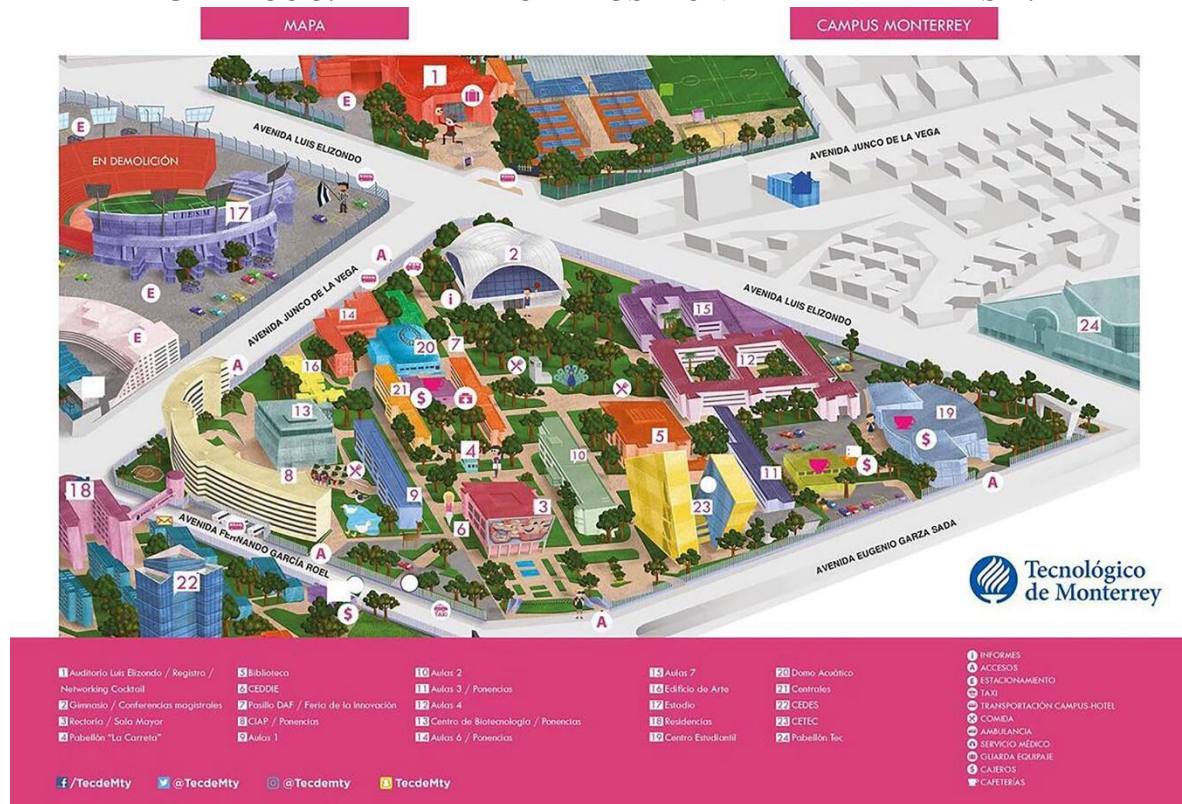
MAPA

CAMPUS MONTERREY

AVENIDA LUIS ELIZONDO

AVENIDA JUNCO DE LA VEGA

EN DEMOLICIÓN

17

AVENIDA JUNCO DE LA VEGA

AVENIDA LUIS ELIZONDO

AVENIDA FERNANDO GARCÍA ROEL

AVENIDA EUGENIO GARZA SADA

1 2 3 4 5 6 7 8 9 10 11 12 13 14 15 16 18 19 20 21 22 23 24

Tecnológico de Monterrey

1 Auditorio Luis Elizondo / Registro / Networking Cocktail
2 Gimnasio / Conferencias magistrales
3 Rectoría / Sala Mayor
4 Pabellón "La Carreta"
5 Biblioteca
6 CEDDIE
7 Pasillo DAF / Feria de la Innovación
8 CIAP / Ponencias
9 Aulas 1
10 Aulas 2
11 Aulas 3 / Ponencias
12 Aulas 4
13 Centro de Biotecnología / Ponencias
14 Aulas 6 / Ponencias
15 Aulas 7
16 Edificio de Arte
17 Estadio
18 Residencias
19 Centro Estudiantil
20 Domo Acústico
21 Centrales
22 CEDES
23 CETEC
24 Pabellón Tec

INFORMES
ACCESOS
ESTACIONAMIENTO
TAXI
TRANSPORTACIÓN CAMPUS-HOTEL
COMIDA
AMBULANCIA
SERVICIO MÉDICO
GUARDA EQUIPAJE
CAJEROS
CAFETERÍAS

/TecdeMty @TecdeMty @Tecdemty TecdeMty